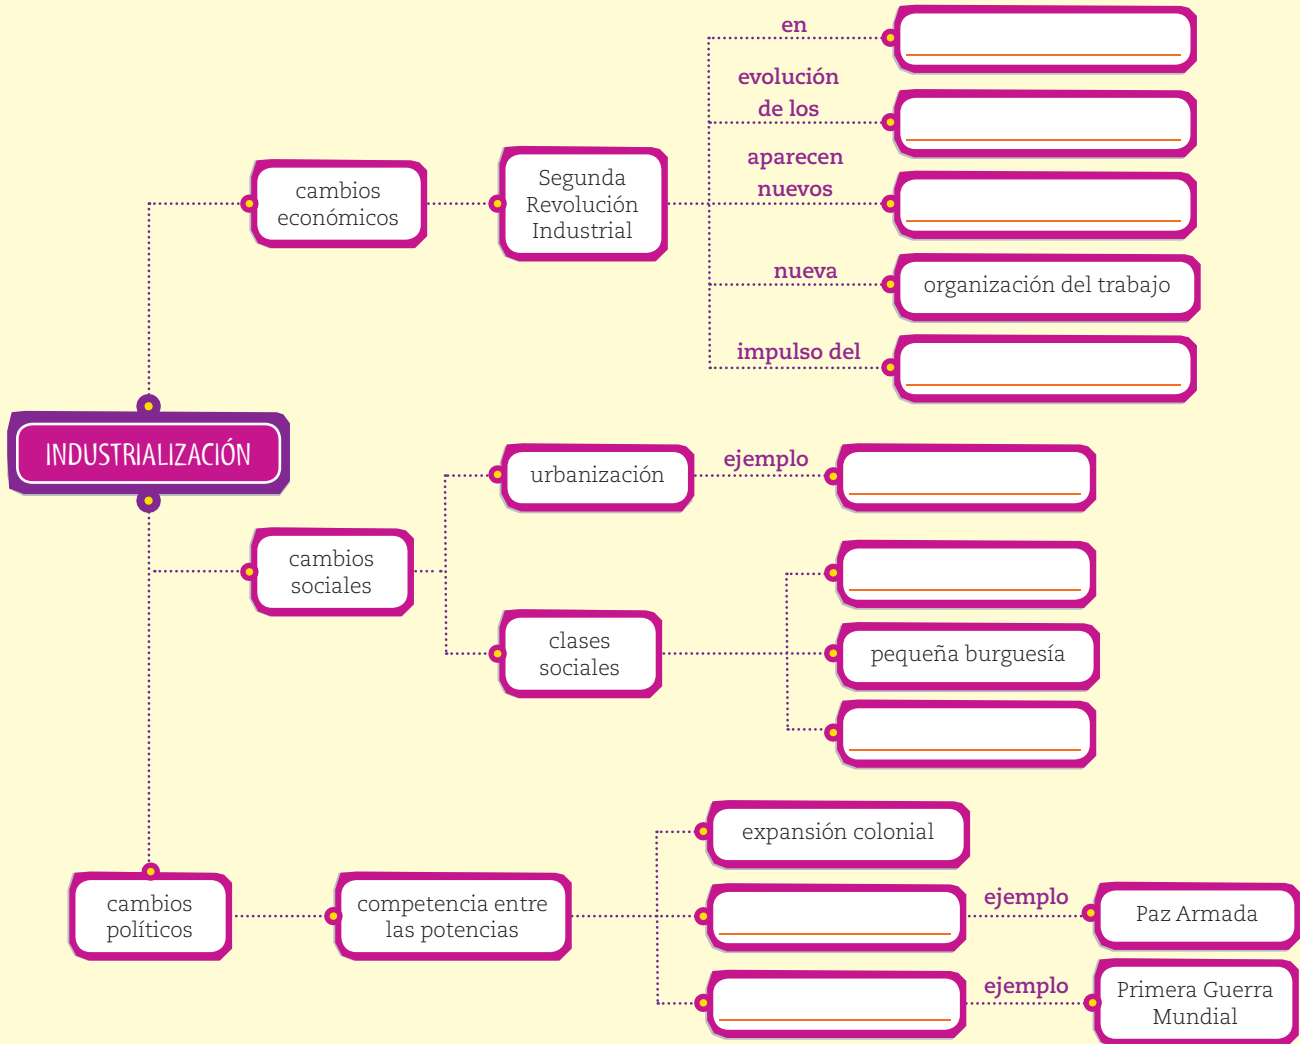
INDUSTRIALIZACIÓN

cambios económicos

Segunda Revolución Industrial

en

evolución de los

aparecen nuevos

nueva

organización del trabajo

impulso del

cambios sociales

urbanización

ejemplo

clases sociales

pequeña burguesía

cambios políticos

competencia entre las potencias

expansión colonial

ejemplo

Paz Armada

ejemplo

Primera Guerra Mundial